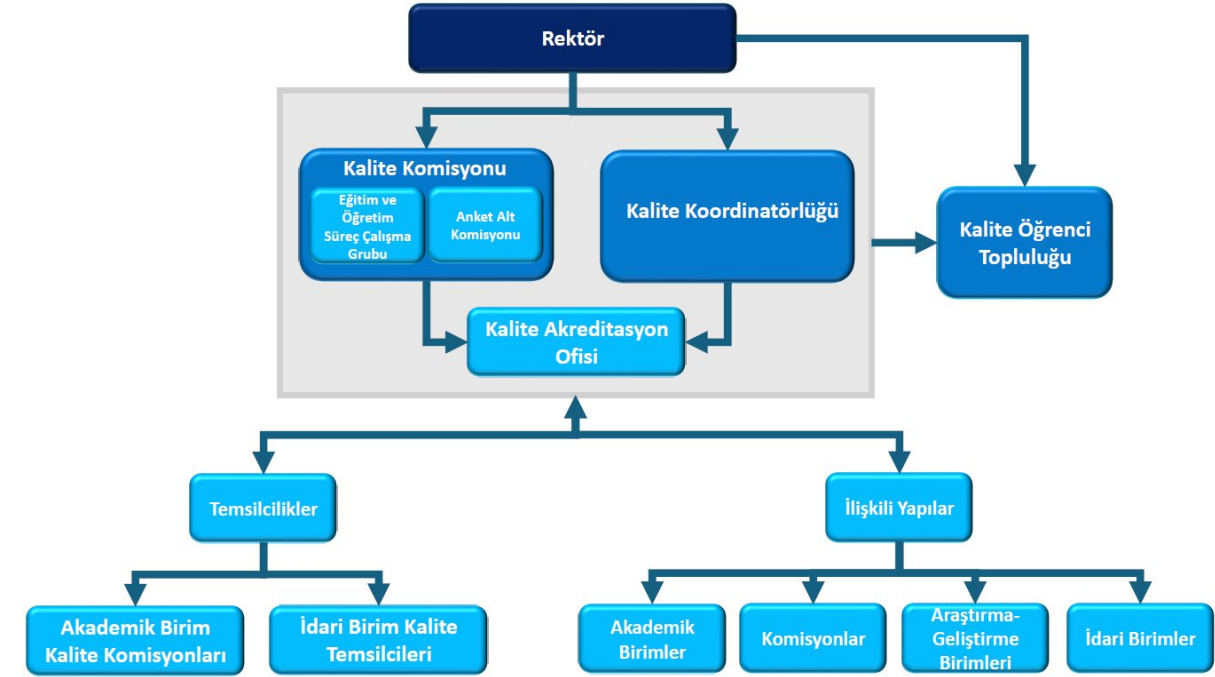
Rektör

Kalite Komisyonu

Eğitim ve Öğretim Süreç Çalışma Grubu

Anket Alt Komisyonu

Kalite Koordinatörlüğü

Kalite Öğrenci Topluluğu

Kalite Akreditasyon Ofisi

Temsilcilikler

İlişkili Yapılar

Akademik Birim Kalite Komisyonları

İdari Birim Kalite Temsilcileri

Akademik Birimler

Komisyonlar

Araştırma-Geliştirme Birimleri

İdari Birimler